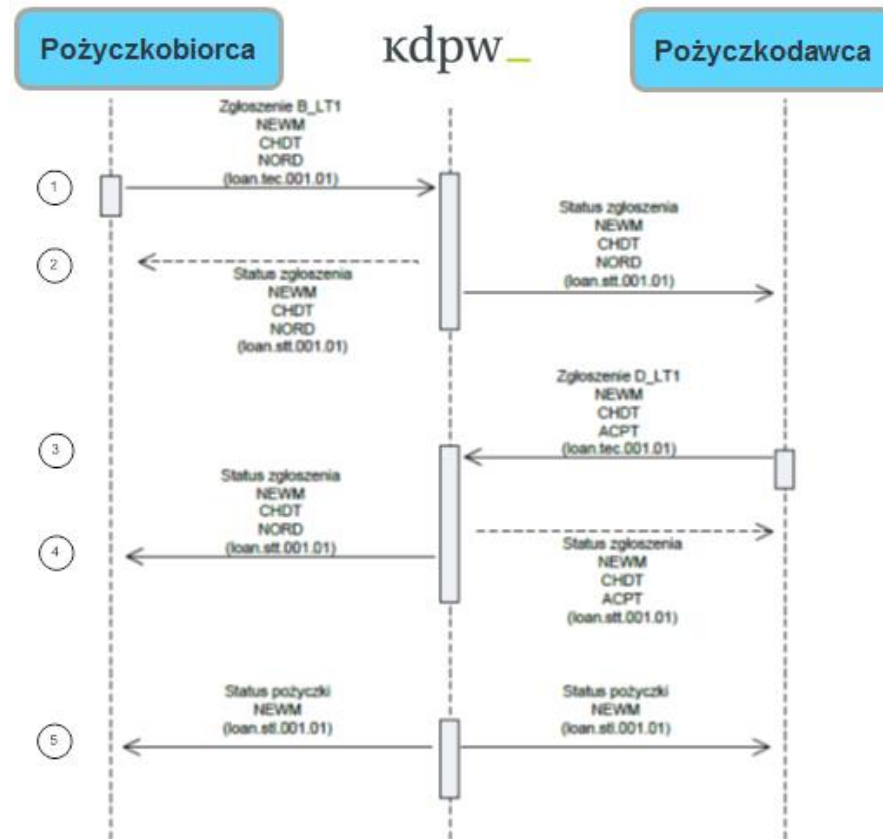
Pożyczkobiorca

kdpw_

Pożyczkodawca

Zgłoszenie B_LT1
NEWM
CHDT
NORD
(loan.tec.001.01)

1

Status zgłoszenia
NEWM
CHDT
NORD
(loan.stt.001.01)

2

Status zgłoszenia
NEWM
CHDT
NORD
(loan.stt.001.01)

Zgłoszenie D_LT1
NEWM
CHDT
ACPT
(loan.tec.001.01)

3

Status zgłoszenia
NEWM
CHDT
NORD
(loan.stt.001.01)

4

Status zgłoszenia
NEWM
CHDT
ACPT
(loan.stt.001.01)

Status pożyczki
NEWM
(loan.stl.001.01)

5

Status pożyczki
NEWM
(loan.stl.001.01)